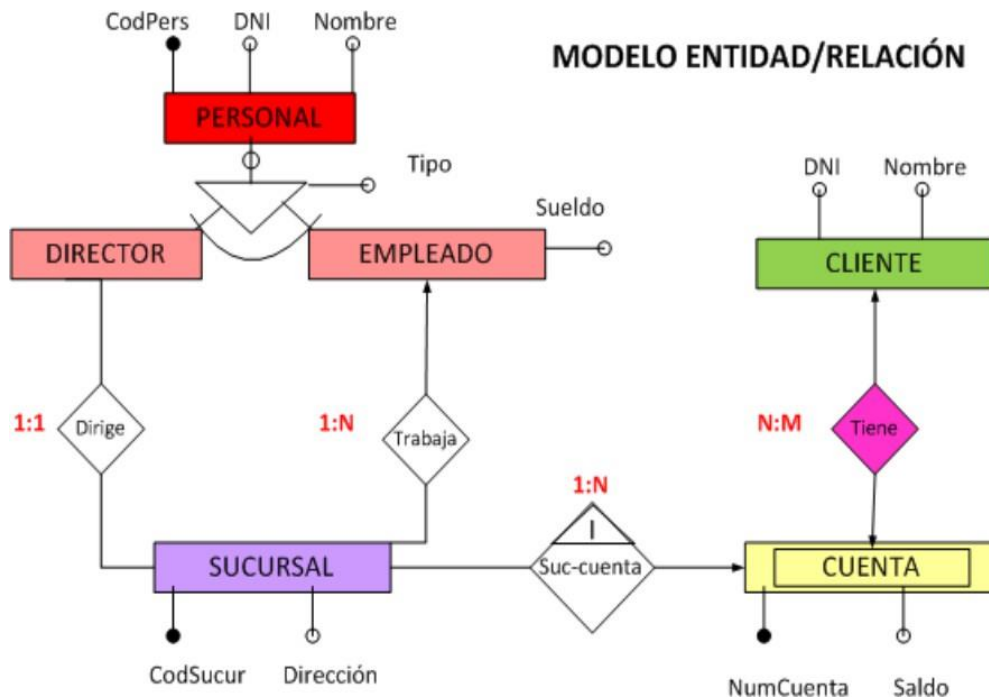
CodPers
DNI
Nombre
MODELO ENTIDAD/RELACIÓN
PERSONAL
Tipo
DNI
Nombre
Sueldo
DIRECTOR
EMPLEADO
CLIENTE
1:1
Dirige
1:N
Trabaja
N:M
Tiene
1:N
I
SUCURSAL
Suc-cuenta
CUENTA
CodSucur
Dirección
NumCuenta
Saldo